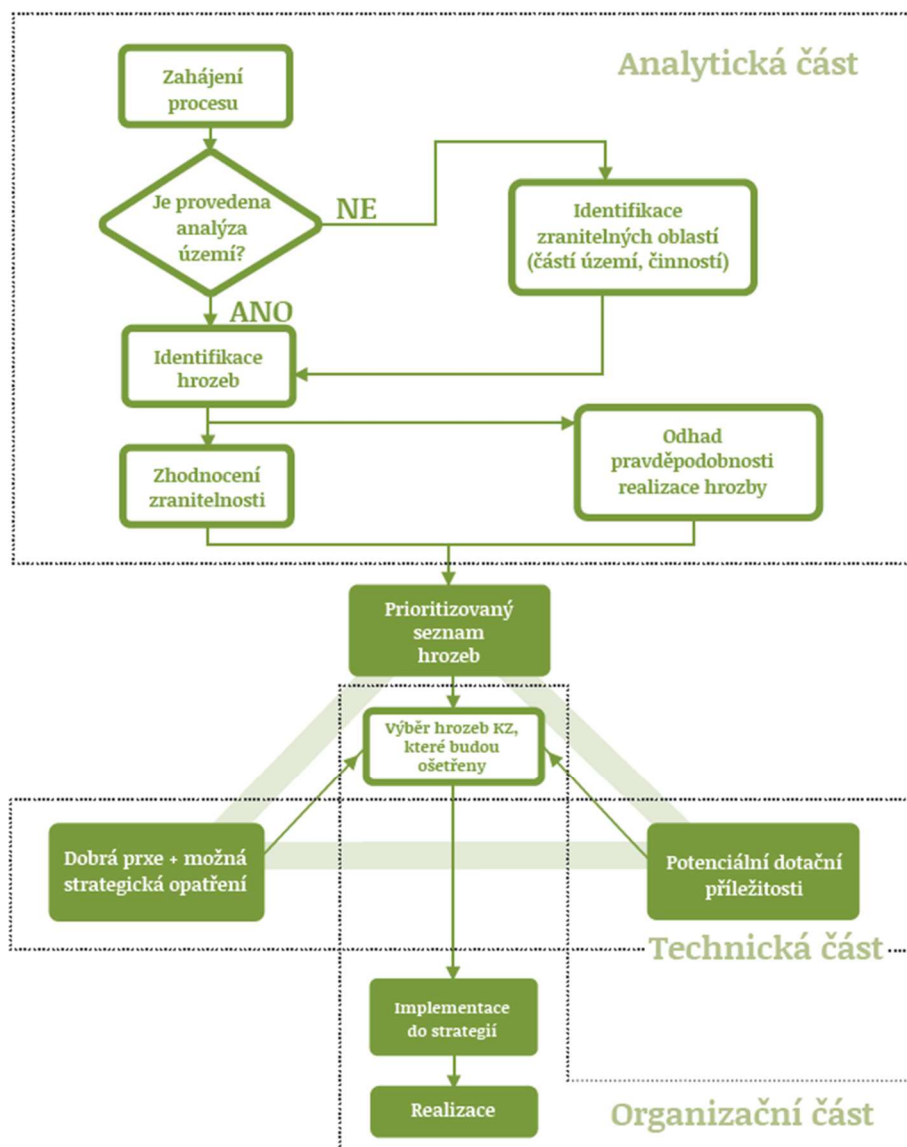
Analytická část

Zahájení procesu

Je provedena analýza území?

NE

Identifikace zranitelných oblastí (částí území, činností)

ANO

Identifikace hrozeb

Zhodnocení zranitelnosti

Odhad pravděpodobnosti realizace hrozby

Prioritizovaný seznam hrozeb

Výběr hrozeb KZ, které budou ošetřeny

Dobrá prxe + možná strategická opatření

Potenciální dotační příležitosti

Technická část

Implementace do strategií

Realizace

Organizační část